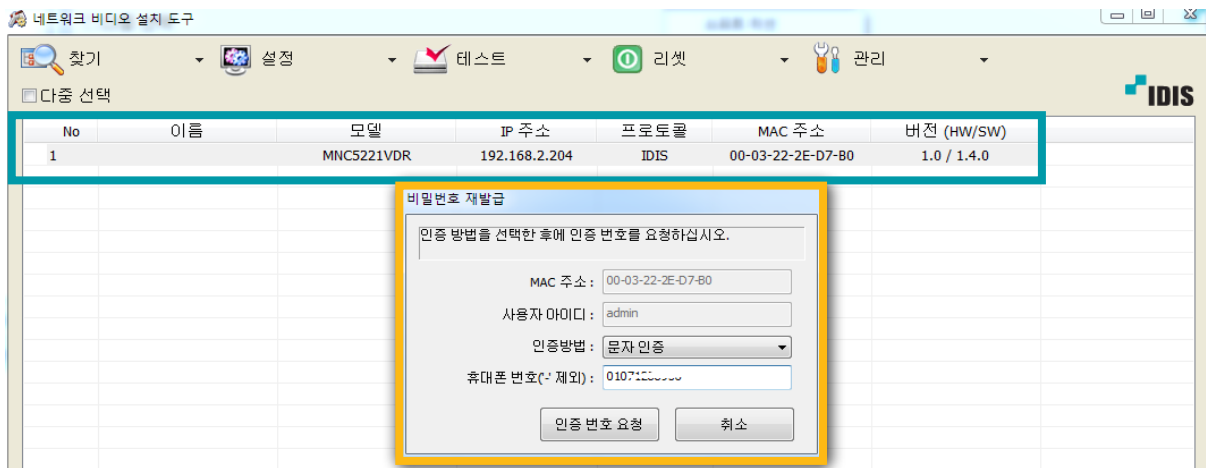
네트워크 비디오 설치 도구

찾기 설정 테스트 리셋 관리

다중 선택

IDIS

| No | 이름 | 모델 | IP 주소 | 프로토콜 | MAC 주소 | 버전 (HW/SW) |
|---|---|---|---|---|---|---|
| 1 | | MNC5221VDR | 192.168.2.204 | IDIS | 00-03-22-2E-D7-B0 | 1.0 / 1.4.0 |

비밀번호 재발급

인증 방법을 선택한 후에 인증 번호를 요청하십시오.

MAC 주소 : 00-03-22-2E-D7-B0

사용자 아이디 : admin

인증방법 : 문자 인증

휴대폰 번호('-' 제외) : 0107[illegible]

인증 번호 요청 취소